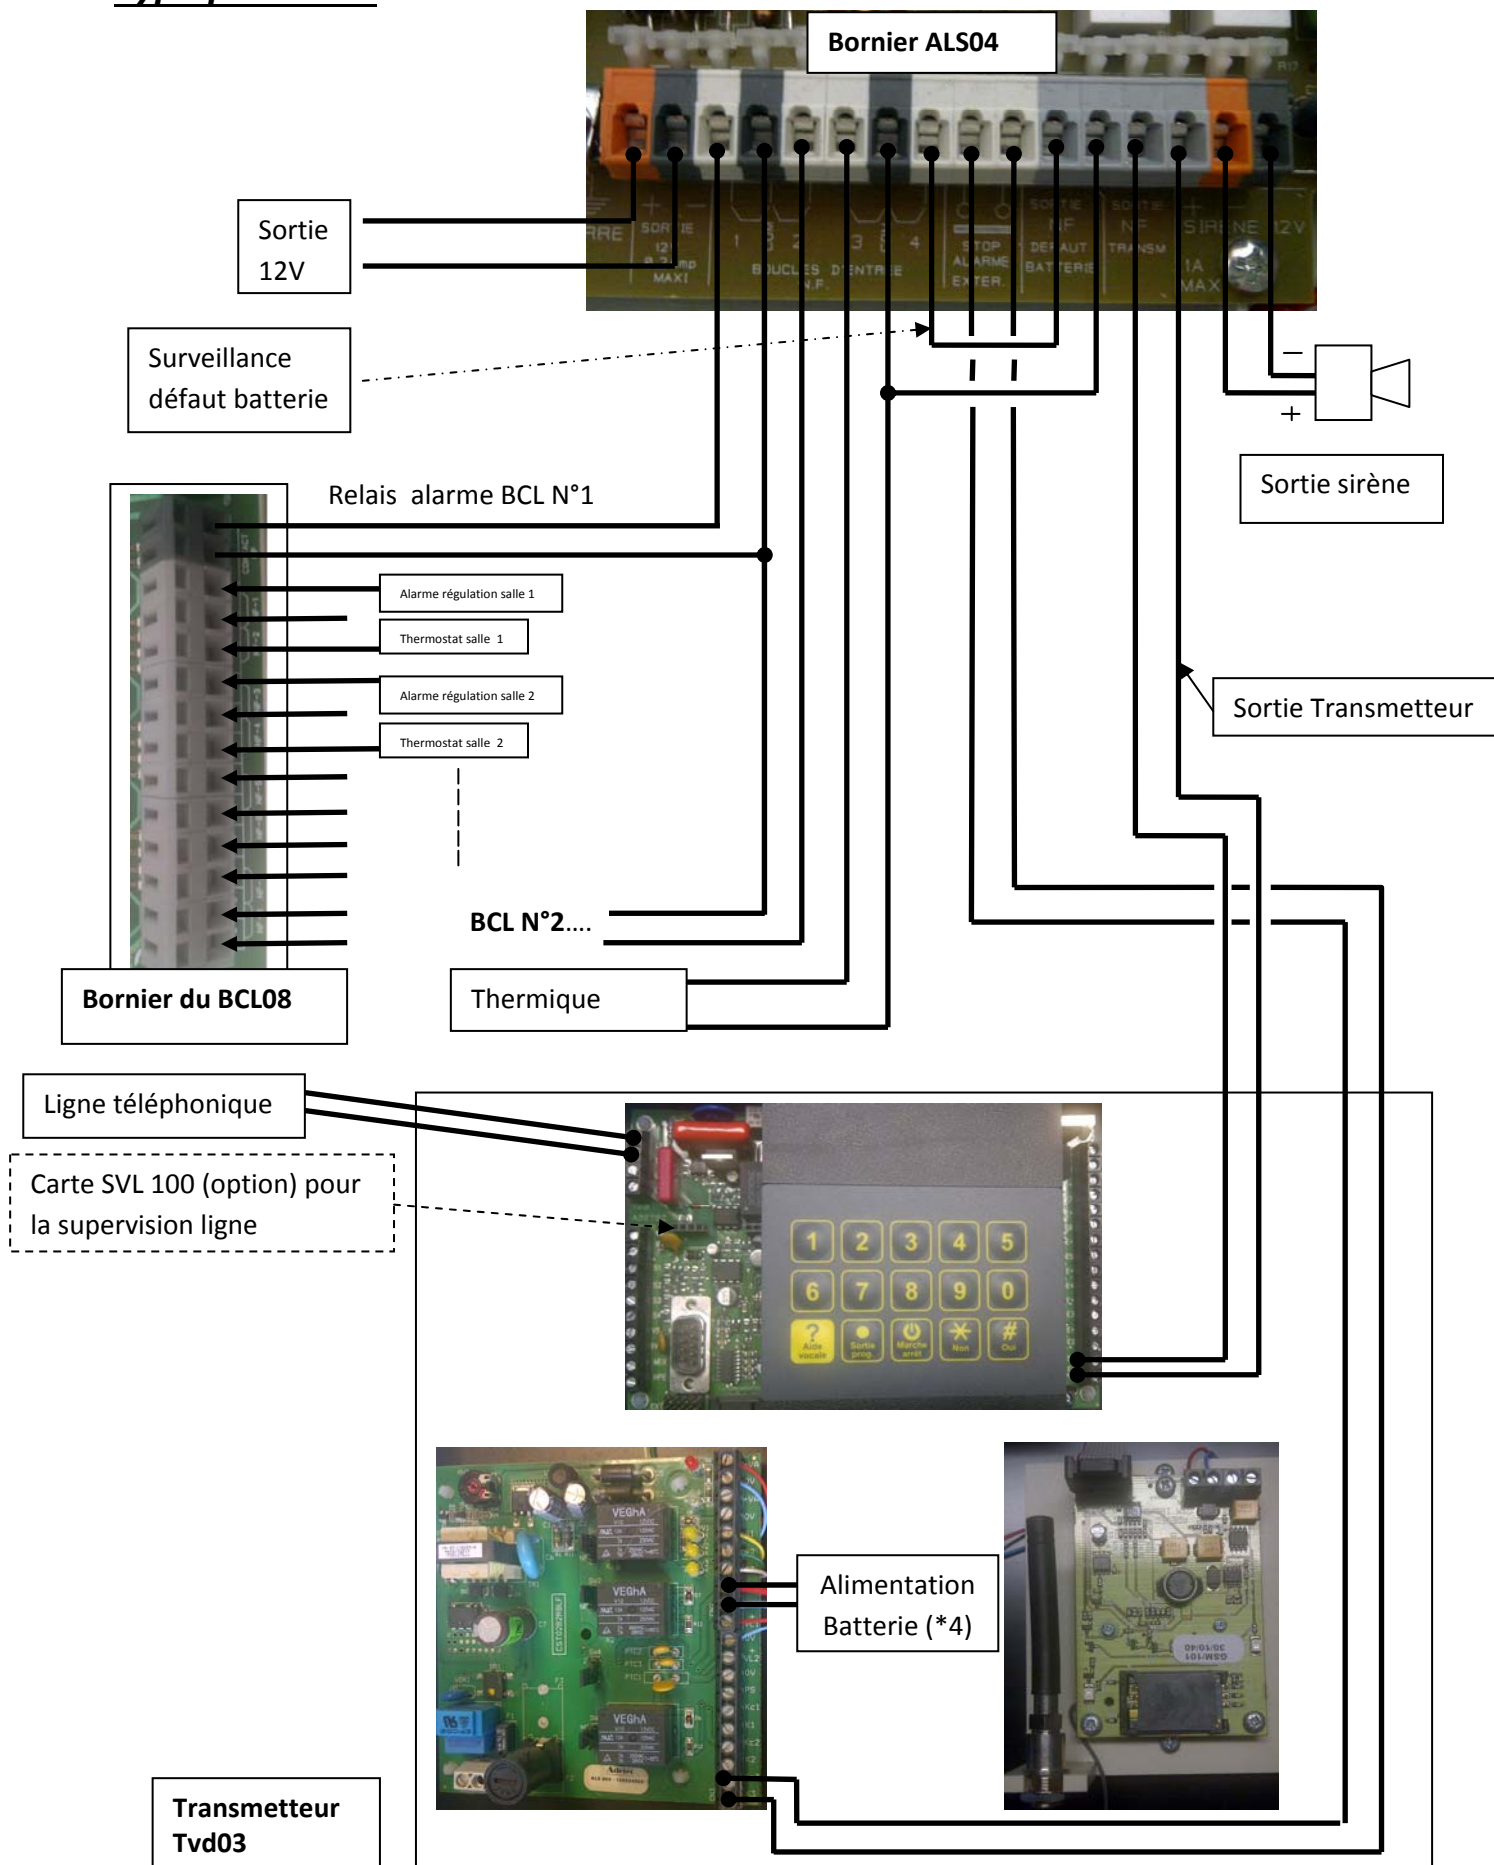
Bornier ALS04

Sortie 12V

Surveillance défaut batterie

Relais alarme BCL N°1

Alarme régulation salle 1

Thermostat salle 1

Alarme régulation salle 2

Thermostat salle 2

BCL N°2....

Bornier du BCL08

Thermique

Sortie sirène

Sortie Transmetteur

Ligne téléphonique

Carte SVL 100 (option) pour la supervision ligne

1 2 3 4 5
6 7 8 9 0

Alimentation Batterie (*4)

Transmetteur Tvd03